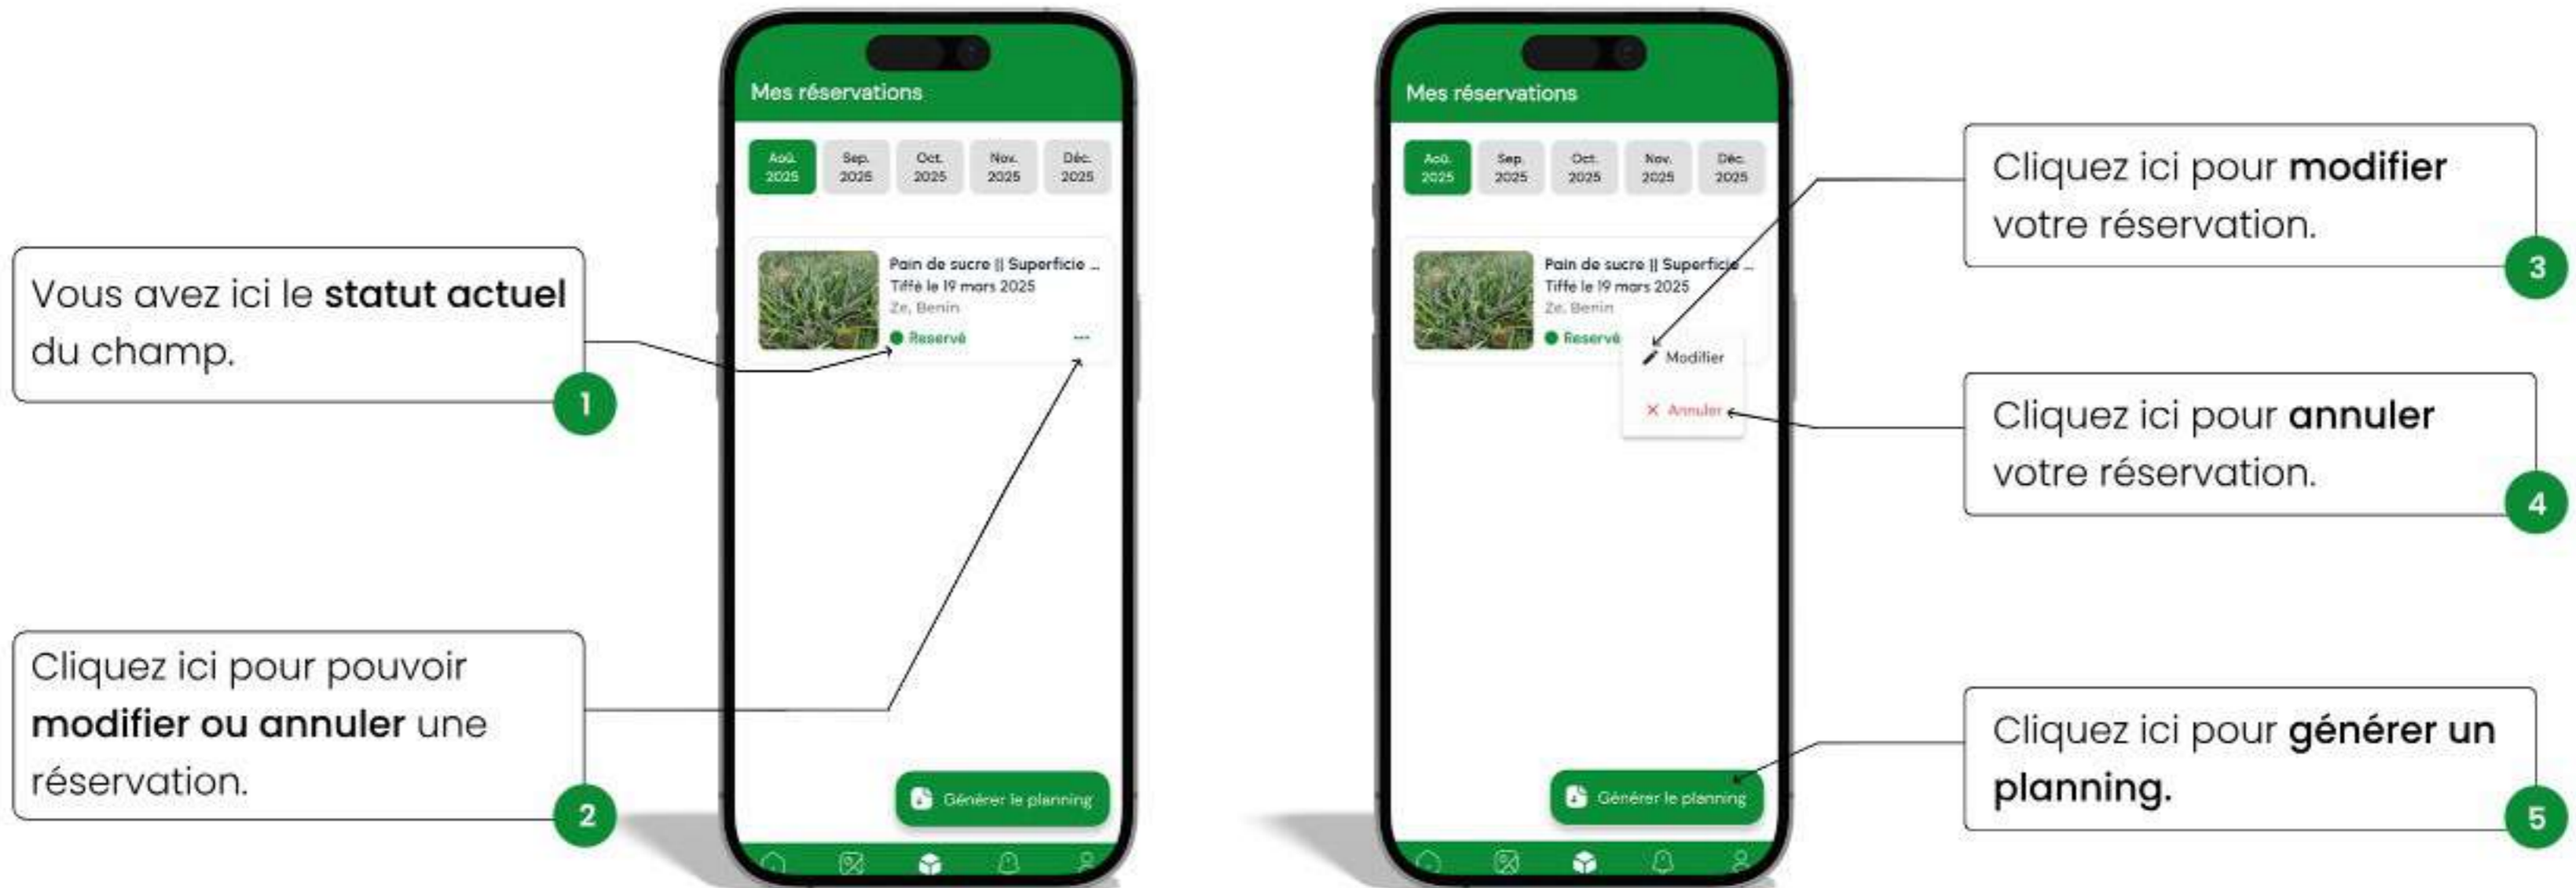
Vous avez ici le **statut actuel** du champ.

1

Cliquez ici pour pouvoir **modifier ou annuler** une réservation.

2

Mes réservations

Aoû. 2025 | Sep. 2025 | Oct. 2025 | Nov. 2025 | Déc. 2025

Pain de sucre || Superficie ...
Tiffè le 19 mars 2025
Ze, Benin
Reservé
...

Générer le planning

Mes réservations

Aoû. 2025 | Sep. 2025 | Oct. 2025 | Nov. 2025 | Déc. 2025

Pain de sucre || Superficie ...
Tiffè le 19 mars 2025
Ze, Benin
Reservé

Modifier
Annuler

Générer le planning

Cliquez ici pour **modifier** votre réservation.

3

Cliquez ici pour **annuler** votre réservation.

4

Cliquez ici pour **générer un planning.**

5